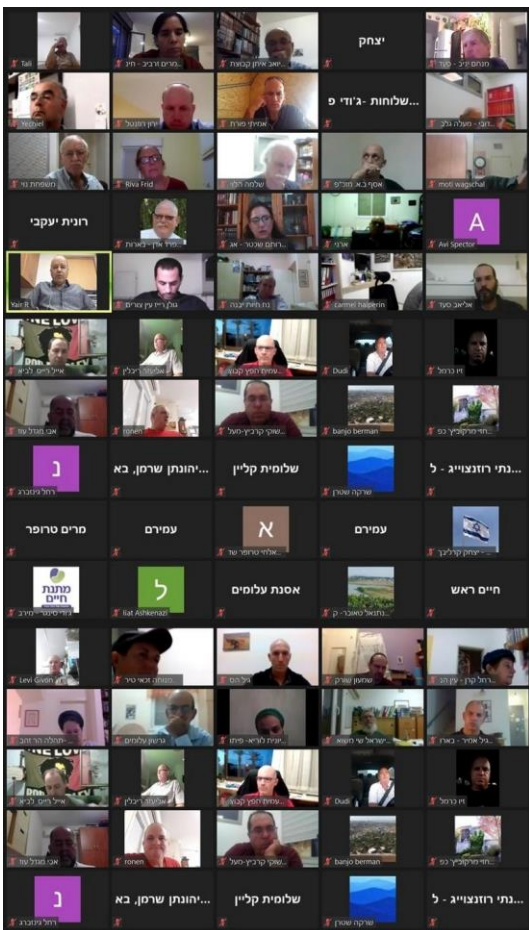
Tali
יצחק
Yechiel
שלוחות -ג'ודי פ...
Riva Frid
moti Waguchal
רונית יעקבי
A
Avi Spector
Yair R
carmel halperin
Dudi
ronen
banjo berman
נ
...יהונתן שרמן, בא
שלומית קליין
...נתי רוזנצוויג - ל
מרים טרופר
עמירם
א
עמירם
מתנת חיים
ל
Iliat Ashkenazi
אסנת עלומים
חיים ראש
Levi Gavin
Dudi
ronen
banjo berman
נ
...יהונתן שרמן, בא
שלומית קליין
...נתי רוזנצוויג - ל